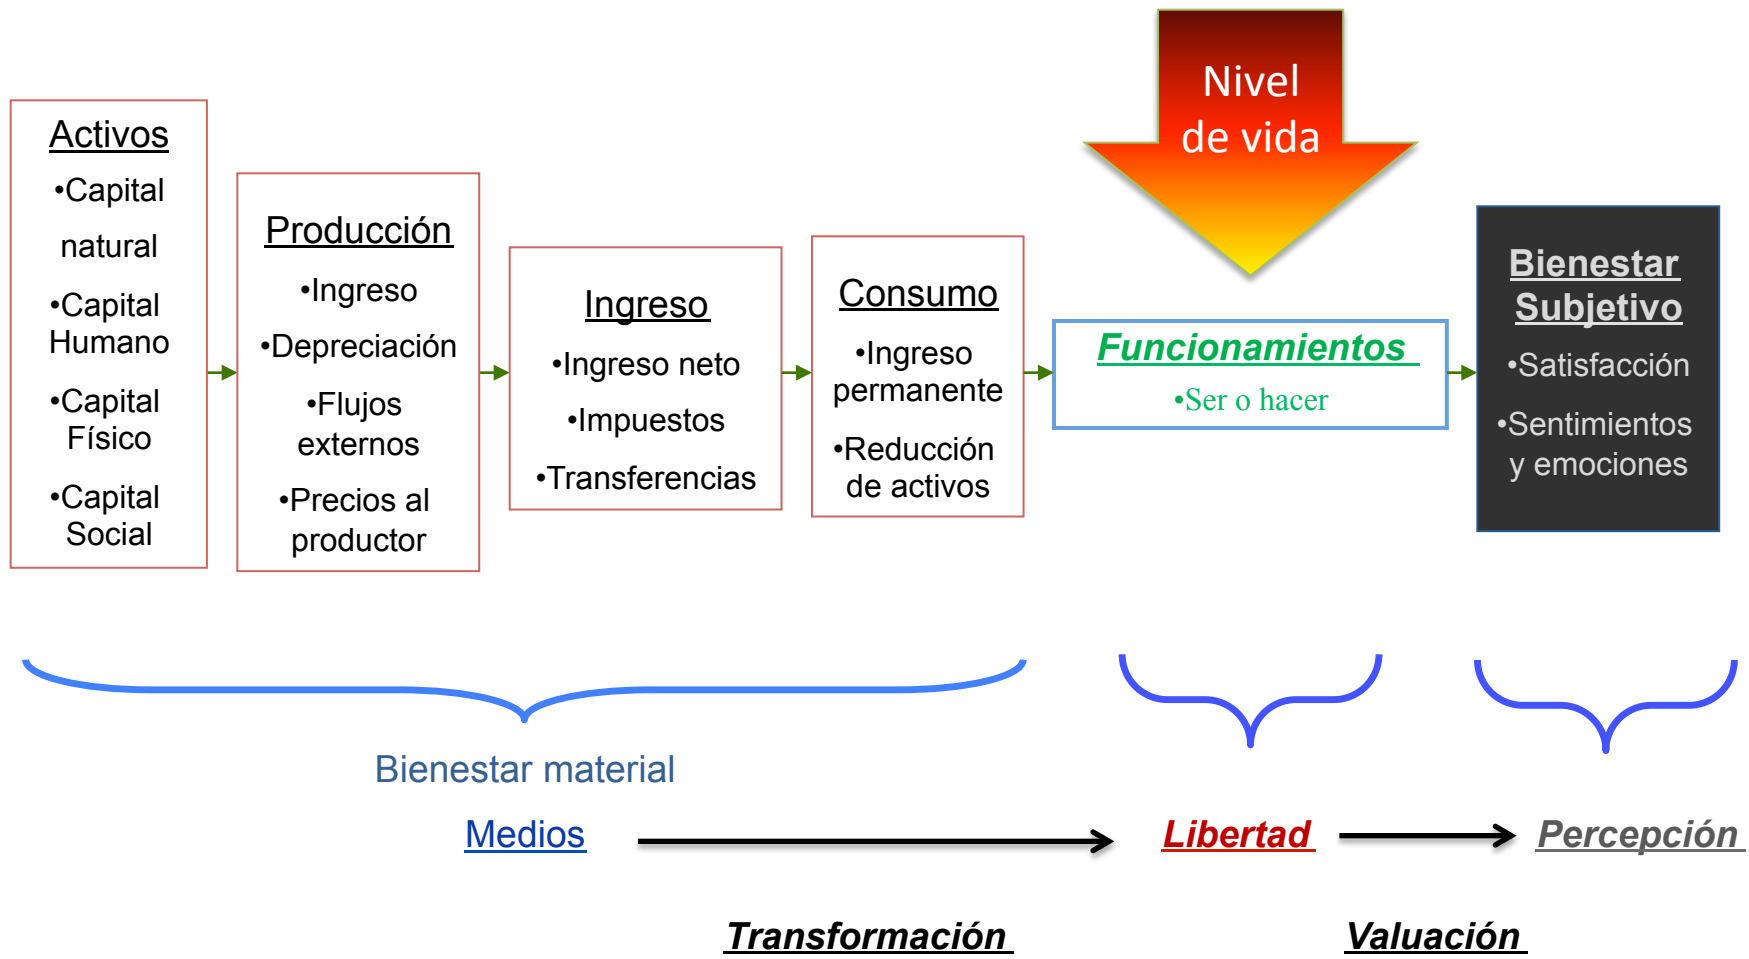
Nivel de vida

Activos
•Capital natural
•Capital Humano
•Capital Físico
•Capital Social

Producción
•Ingreso
•Depreciación
•Flujos externos
•Precios al productor

Ingreso
•Ingreso neto
•Impuestos
•Transferencias

Consumo
•Ingreso permanente
•Reducción de activos

Funcionamientos
•Ser o hacer

Bienestar Subjetivo
•Satisfacción
•Sentimientos y emociones

Bienestar material

Medios

Libertad

Percepción

Transformación

Valuación